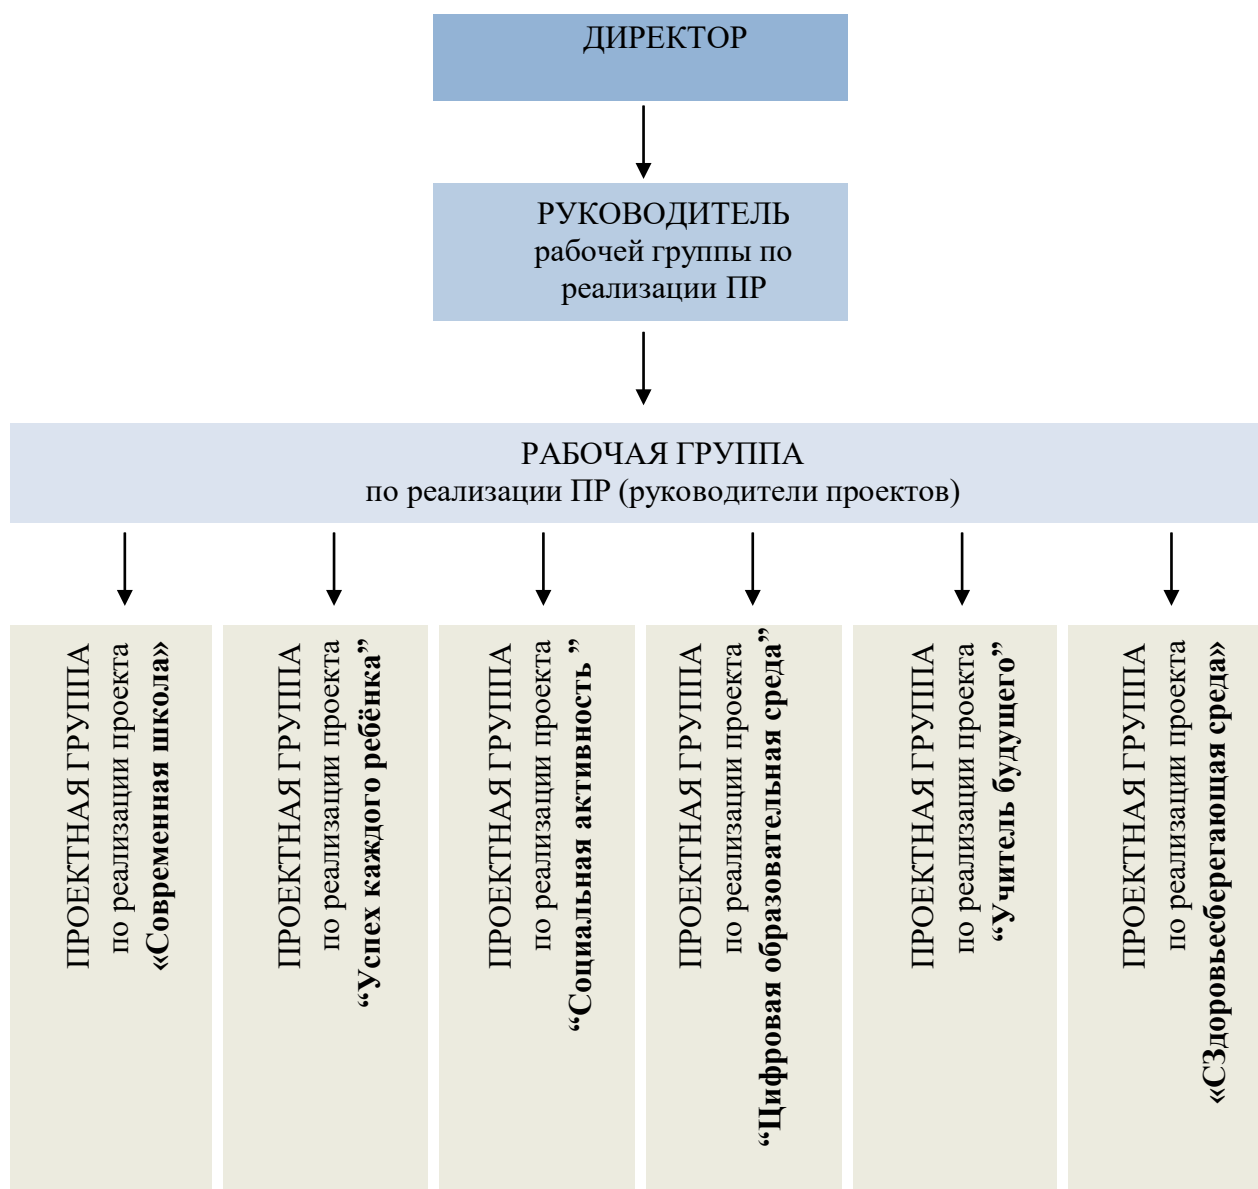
ДИРЕКТОР

РУКОВОДИТЕЛЬ рабочей группы по реализации ПР

РАБОЧАЯ ГРУППА
по реализации ПР (руководители проектов)

ПРОЕКТНАЯ ГРУППА по реализации проекта **«Современная школа»**

ПРОЕКТНАЯ ГРУППА по реализации проекта **“Успех каждого ребёнка”**

ПРОЕКТНАЯ ГРУППА по реализации проекта **“Социальная активность ”**

ПРОЕКТНАЯ ГРУППА по реализации проекта **“Цифровая образовательная среда”**

ПРОЕКТНАЯ ГРУППА по реализации проекта **“Учитель будущего”**

ПРОЕКТНАЯ ГРУППА по реализации проекта **«Сздоровьесберегающая среда»**